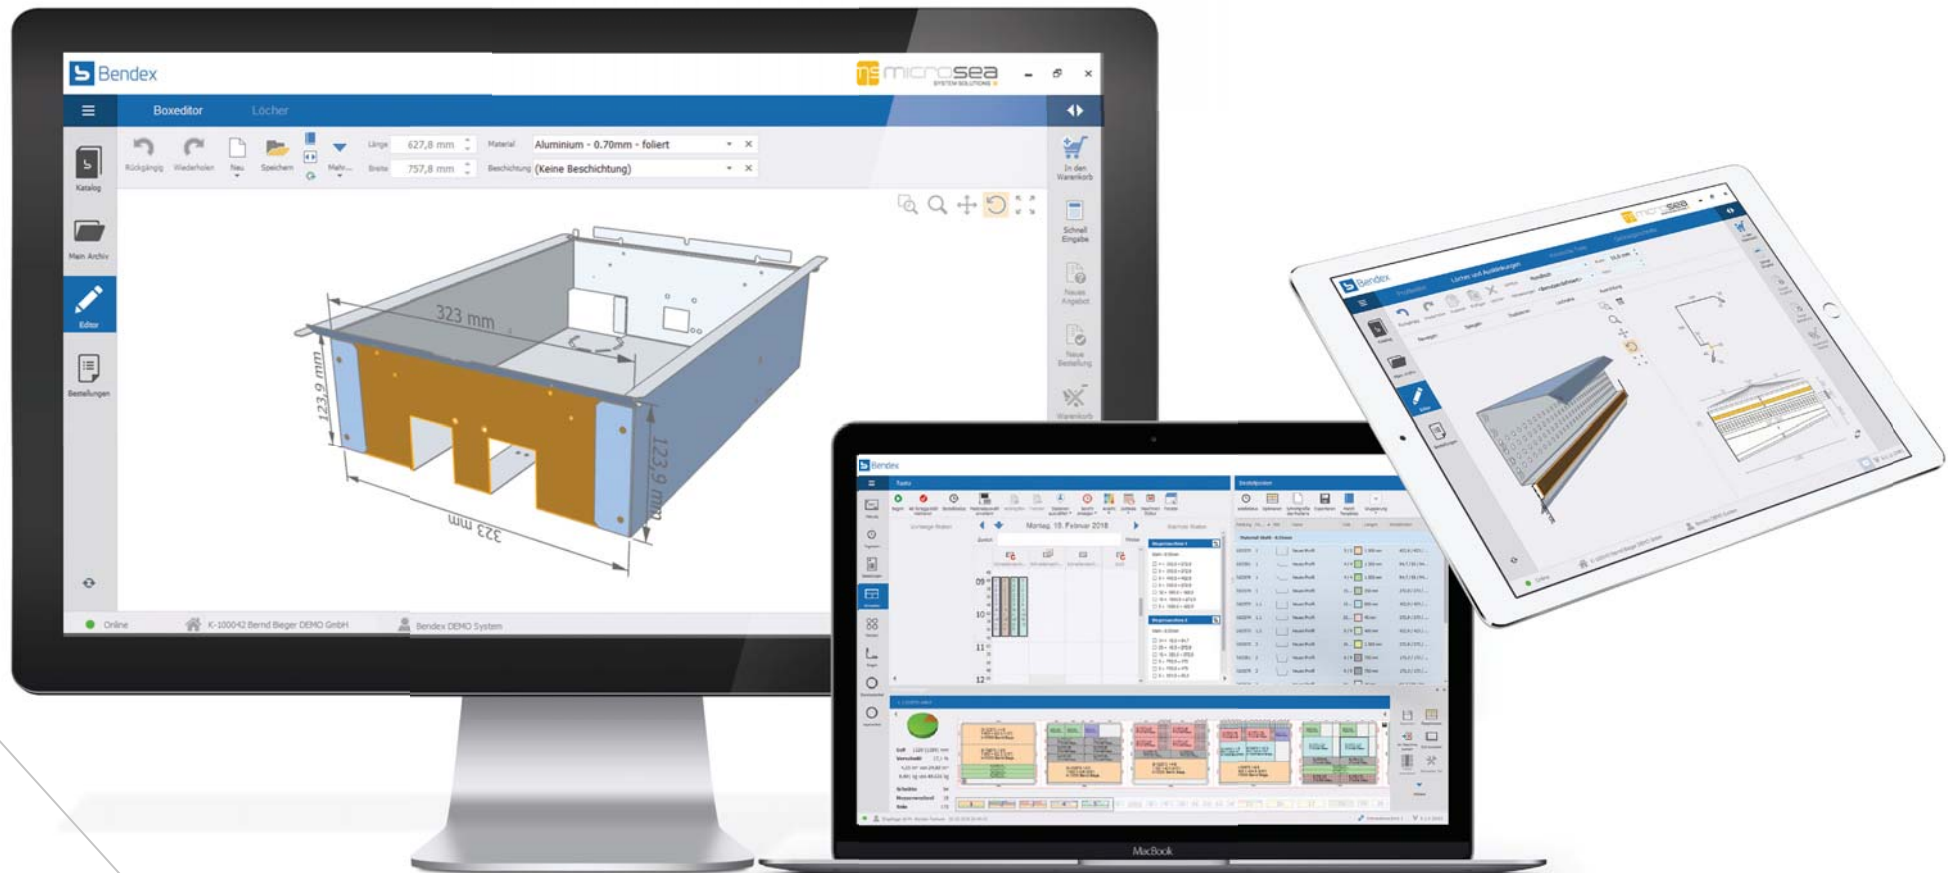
Bendex

microsea
SYSTEM SOLUTIONS

Boxeditor Löcher

Katalog

Mein Archiv

Editor

Bestellungen

Rückgängig Wiederholen Neu Speichern Mehr...

Länge 627,8 mm
Breite 757,8 mm

Material Aluminium - 0.70mm - foliert
Beschichtung (Keine Beschichtung)

In den Warenkorb

Schnell Eingabe

Neues Angebot

Neue Bestellung

Warenkorb

323 mm
123,9 mm
123,9 mm
323 mm

Online K-100042 Bernd Bieger DEMO GmbH Bendex DEMO System

Bendex

Montag, 19. Februar 2018

09
10
11
12

Bendex

microsea

Löcher und Aussparungen

MacBook